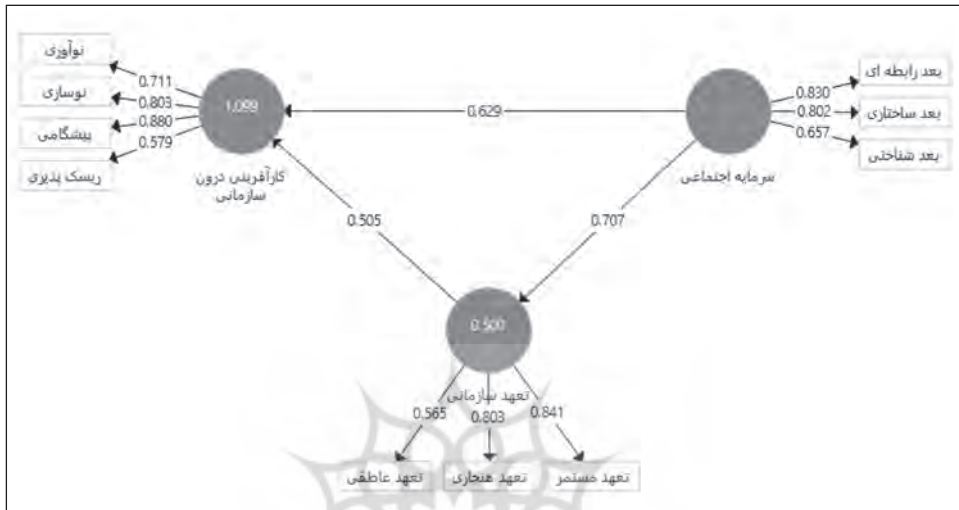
نوآوری
0.711
نوسازی
0.803
پیشگامی
0.880
0.579
ریسک پذیری
1.089
کارآفرینی درون سازمانی
0.629
بعد رابطه ای
0.830
بعد ساختاری
0.802
0.657
بعد شناختی
سرمایه اجتماعی
0.505
0.707
0.500
تعهد سازمانی
0.565
0.803
0.841
تعهد عاطفی
تعهد هنجاری
تعهد مستمر